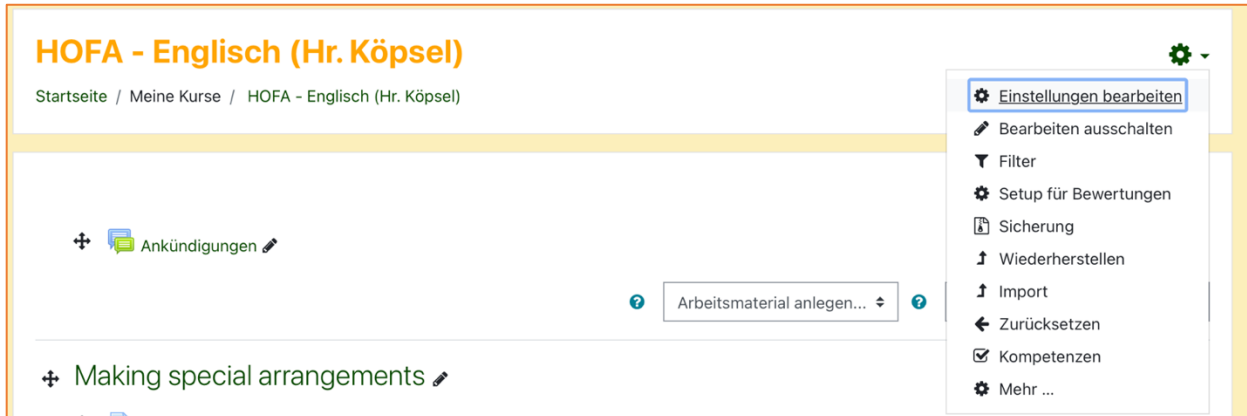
HOFA - Englisch (Hr. Köpsel)

Startseite / Meine Kurse / HOFA - Englisch (Hr. Köpsel)

Einstellungen bearbeiten
Bearbeiten ausschalten
Filter
Setup für Bewertungen
Sicherung
Wiederherstellen
Import
Zurücksetzen
Kompetenzen
Mehr ...

Ankündigungen

Arbeitsmaterial anlegen...

Making special arrangements